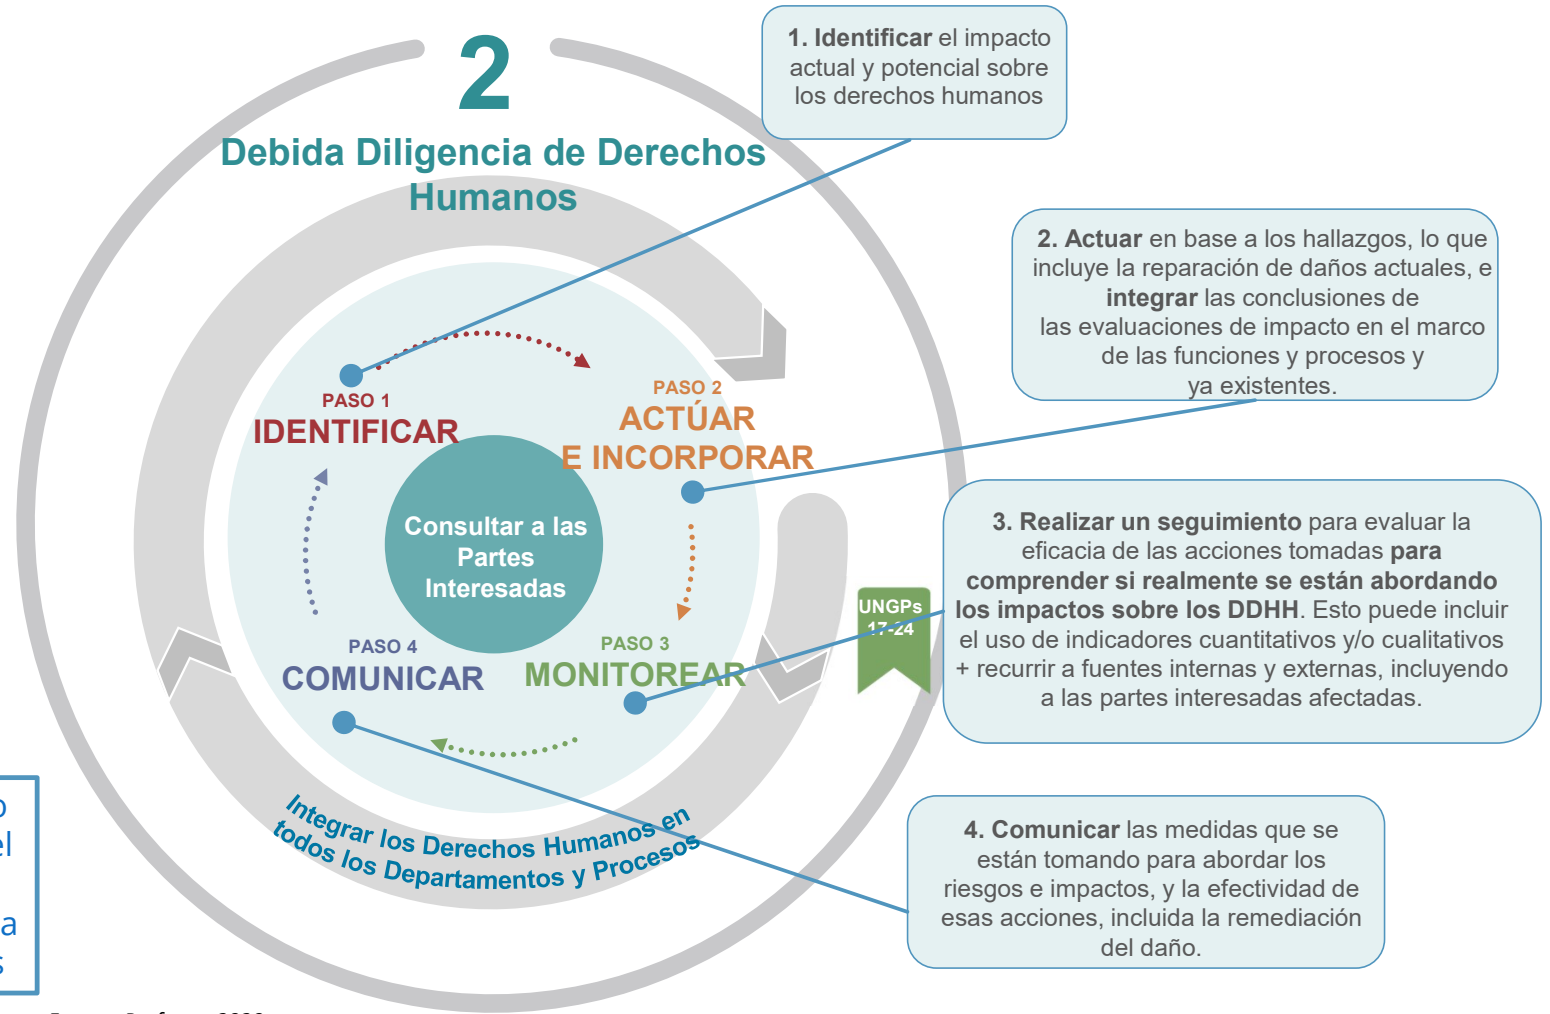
2
Debida Diligencia de Derechos Humanos

1. Identificar el impacto actual y potencial sobre los derechos humanos

2. Actuar en base a los hallazgos, lo que incluye la reparación de daños actuales, e integrar las conclusiones de las evaluaciones de impacto en el marco de las funciones y procesos y ya existentes.

PASO 1
IDENTIFICAR

PASO 2
ACTÚAR
E INCORPORAR

Consultar a las Partes Interesadas

PASO 4
COMUNICAR

PASO 3
MONITOREAR

UNGPs
17-24

3. Realizar un seguimiento para evaluar la eficacia de las acciones tomadas para comprender si realmente se están abordando los impactos sobre los DDHH. Esto puede incluir el uso de indicadores cuantitativos y/o cualitativos + recurrir a fuentes internas y externas, incluyendo a las partes interesadas afectadas.

Integrar los Derechos Humanos en todos los Departamentos y Procesos

4. Comunicar las medidas que se están tomando para abordar los riesgos e impactos, y la efectividad de esas acciones, incluida la remediación del daño.

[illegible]